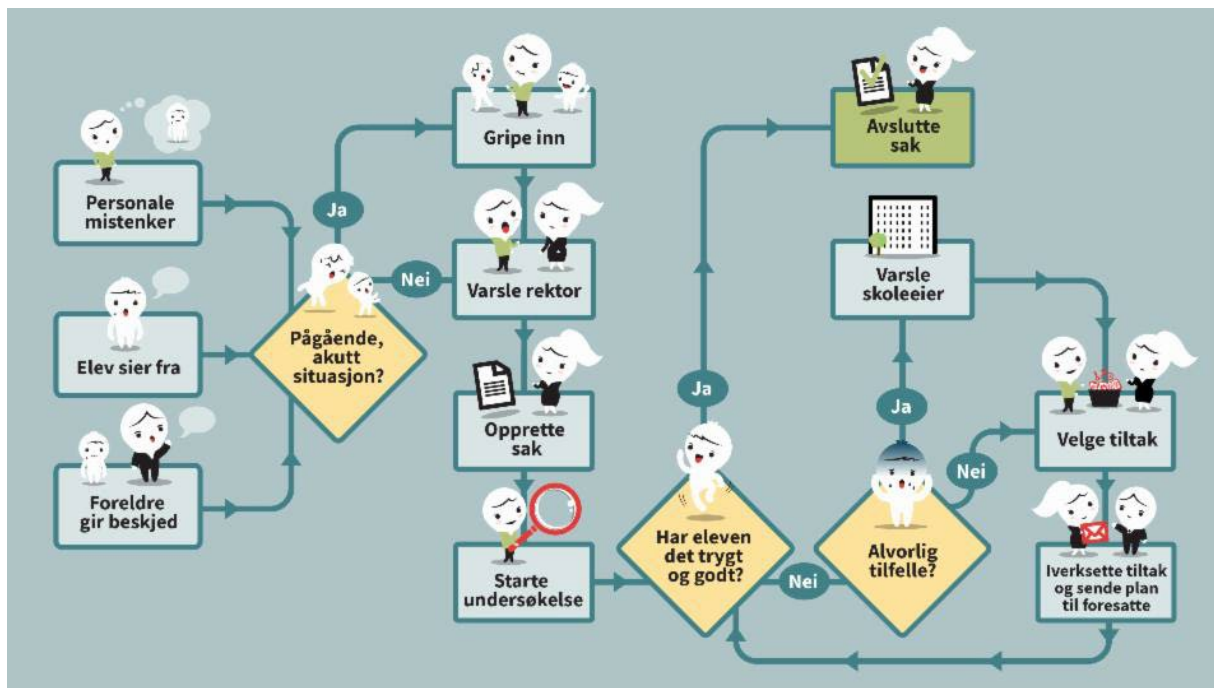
Personale mistenker

Elev sier fra

Foreldre gir beskjed

Pågående, akutt situasjon?

Ja

Nei

Gripe inn

Varsle rektor

Opprette sak

Starte undersøkelse

Har eleven det trygt og godt?

Ja

Nei

Avslutte sak

Varsle skoleeier

Ja

Alvorlig tilfelle?

Nei

Velge tiltak

Iverksette tiltak og sende plan til foresatte